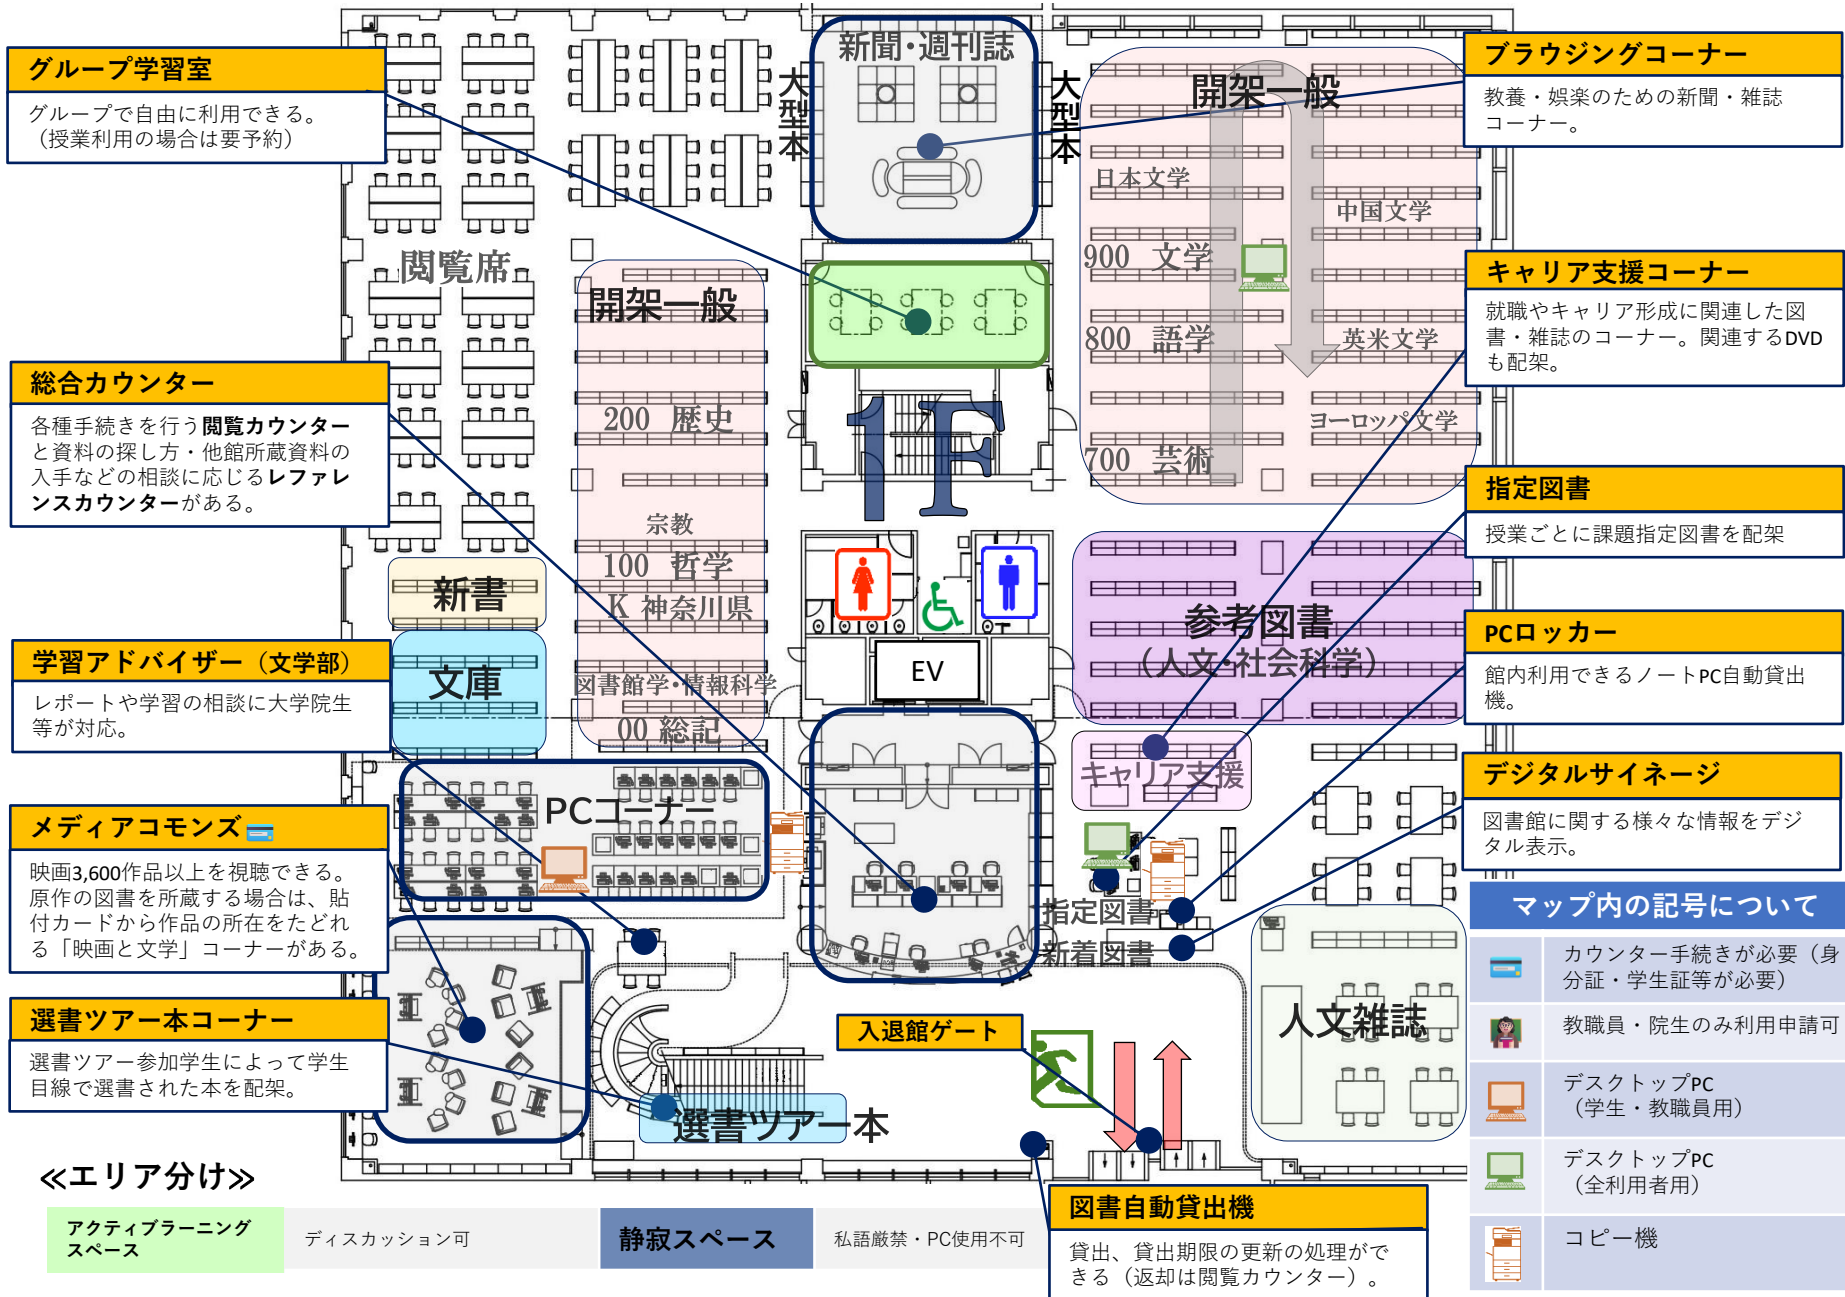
グループ学習室
グループで自由に利用できる。（授業利用の場合は要予約）

総合カウンター
各種手続きを行う閲覧カウンターと資料の探し方・他館所蔵資料の入手などの相談に応じるレファレンスカウンターがある。

学習アドバイザー（文学部）
レポートや学習の相談に大学院生等が対応。

メディアコモンズ
映画3,600作品以上を視聴できる。原作の図書を所蔵する場合は、貼付カードから作品の所在をたどれる「映画と文学」コーナーがある。

選書ツアー本コーナー
選書ツアー参加学生によって学生目線で選書された本を配架。

ブラウジングコーナー
教養・娯楽のための新聞・雑誌コーナー。

キャリア支援コーナー
就職やキャリア形成に関連した図書・雑誌のコーナー。関連するDVDも配架。

指定図書
授業ごとに課題指定図書を配架

PCロッカー
館内利用できるノートPC自動貸出機。

デジタルサイネージ
図書館に関する様々な情報をデジタル表示。

新聞・週刊誌
大型本
大型本
開架一般
日本文学
中国文学
900 文学
800 語学
英米文学
ヨーロッパ文学
700 芸術
閲覧席
開架一般
200 歴史
宗教
100 哲学
K 神奈川県
図書館学・情報科学
00 総記
1F
新書
文庫
EV
参考図書
（人文・社会科学）
キャリア支援
PCコーナー
指定図書
新着図書
人文雑誌
入退館ゲート
選書ツアー本

マップ内の記号について
| | |
|---|---|
| | カウンター手続きが必要（身分証・学生証等が必要） |
| | 教職員・院生のみ利用申請可 |
| | デスクトップPC（学生・教職員用） |
| | デスクトップPC（全利用者用） |
| | コピー機 |

≪エリア分け≫
アクティブラーニングスペース　ディスカッション可
静寂スペース　私語厳禁・PC使用不可

図書自動貸出機
貸出、貸出期限の更新の処理ができる（返却は閲覧カウンター）。